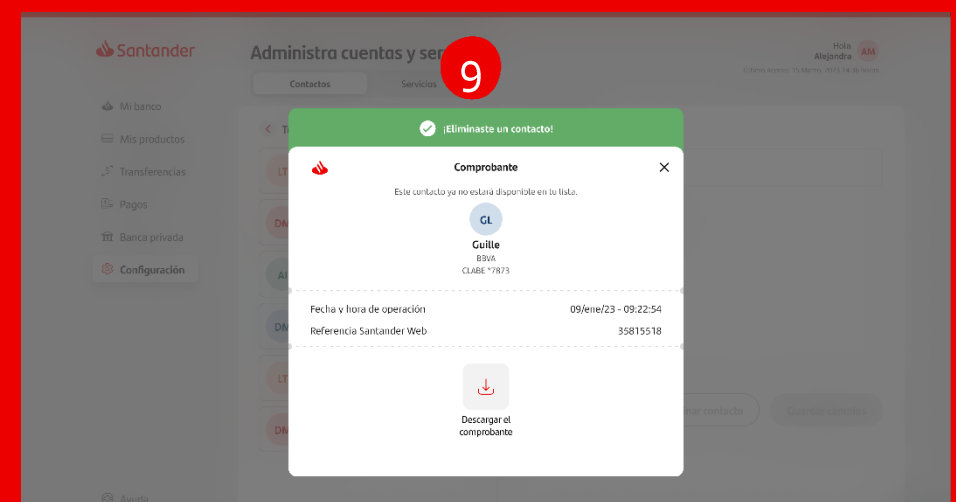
Santander

Administra cuentas y ser

9

Hola Alejandra AM

Contactos Servicios

Mi banco
Mis productos
Transferencias
Pagos
Banca privada
Configuración

Ayuda

¡Eliminaste un contacto!

Comprobante

Este contacto ya no estará disponible en tu lista.

GL

Guille
BBVA
CLABE *7873

Fecha y hora de operación 09/ene/23 - 09:22:54
Referencia Santander Web 35815518

Descargar el comprobante

nar contacto